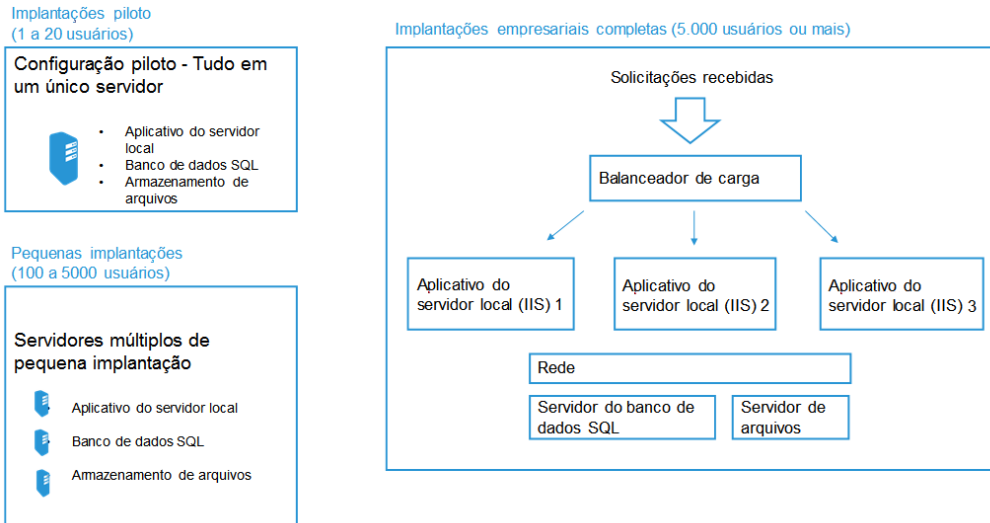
Implantações piloto
(1 a 20 usuários)

Configuração piloto - Tudo em um único servidor

- Aplicativo do servidor local
- Banco de dados SQL
- Armazenamento de arquivos

Pequenas implantações
(100 a 5000 usuários)

Servidores múltiplos de pequena implantação

Aplicativo do servidor local

Banco de dados SQL

Armazenamento de arquivos

Implantações empresariais completas (5.000 usuários ou mais)

Solicitações recebidas

Balanceador de carga

Aplicativo do servidor local (IIS) 1

Aplicativo do servidor local (IIS) 2

Aplicativo do servidor local (IIS) 3

Rede

Servidor do banco de dados SQL

Servidor de arquivos